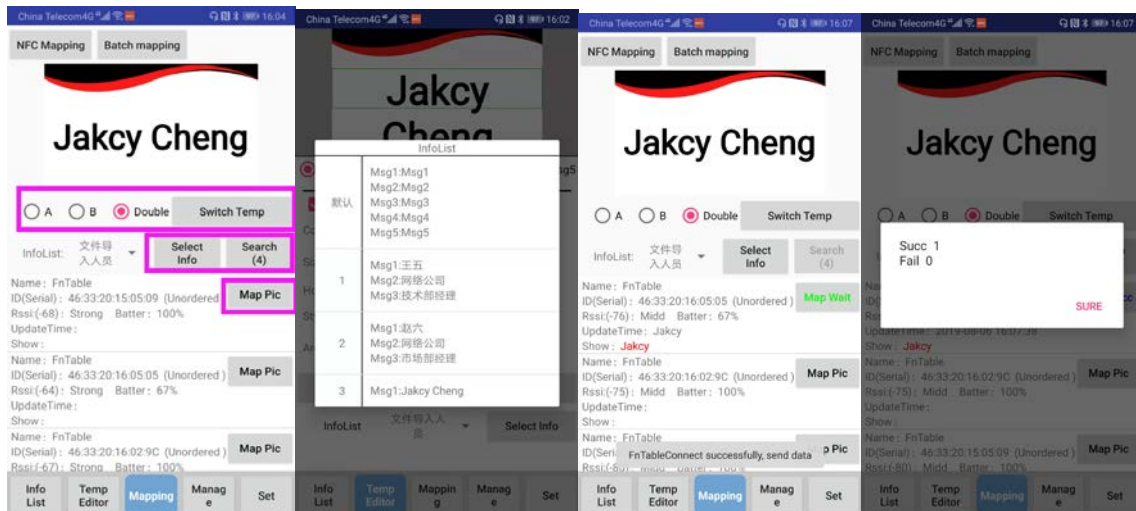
China Telecom4G 16:04

NFC Mapping Batch mapping

Jakcy Cheng

A B Double Switch Temp

InfoList: 文件导入人员 Select Info Search (4)

Name: FnTable
ID(Serial): 46:33:20:15:05:09 (Unordered
Rssi:(-68): Strong Batter: 100%
UpdateTime:
Show:
Map Pic

Name: FnTable
ID(Serial): 46:33:20:16:05:05 (Unordered)
Rssi:(-64): Strong Batter: 67%
UpdateTime:
Show:
Map Pic

Name: FnTable
ID(Serial): 46:33:20:16:02:9C (Unordered)
Rssi:(-67): Strong Batter: 100%
Map Pic

Info List | Temp Editor | Mapping | Manage | Set

China Telecom4G 16:02

Jakcy Cheng

InfoList

| 默认 | Msg1:Msg1 Msg2:Msg2 Msg3:Msg3 Msg4:Msg4 Msg5:Msg5 |
|---|---|
| 1 | Msg1:王五 Msg2:网络公司 Msg3:技术部经理 |
| 2 | Msg1:赵六 Msg2:网络公司 Msg3:市场部经理 |
| 3 | Msg1:Jakcy Cheng |

InfoList 文件导入人员 Select Info

Info List | Temp Editor | Mapping | Manage | Set

China Telecom4G 16:07

NFC Mapping Batch mapping

Jakcy Cheng

A B Double Switch Temp

InfoList: 文件导入人员 Select Info Search (4)

Name: FnTable
ID(Serial): 46:33:20:16:05:05 (Unordered)
Rssi:(-76): Midd Batter: 67%
UpdateTime: Jakcy
Show: Jakcy
Map Wait

Name: FnTable
ID(Serial): 46:33:20:16:02:9C (Unordered)
Rssi:(-75): Midd Batter: 100%
UpdateTime:
Show:
Map Pic

Name: FnTable
FnTableConnect successfully, send data
Map Pic

Info List | Temp Editor | Mapping | Manage | Set

China Telecom4G 16:07

NFC Mapping Batch mapping

Jakcy Cheng

A B Double Switch Temp

Succ 1
Fail 0
SURE

UpdateTime: 2019-08-06 16:07:35
Show: Jakcy
Name: FnTable
ID(Serial): 46:33:20:16:02:9C (Unordered)
Rssi:(-75): Midd Batter: 100%
UpdateTime:
Show:
Map Pic

Name: FnTable
ID(Serial): 46:33:20:15:05:09 (Unordered)
Rssi:(-80): Midd Batter: 100%
Map Pic

Info List | Temp Editor | Mapping | Manage | Set